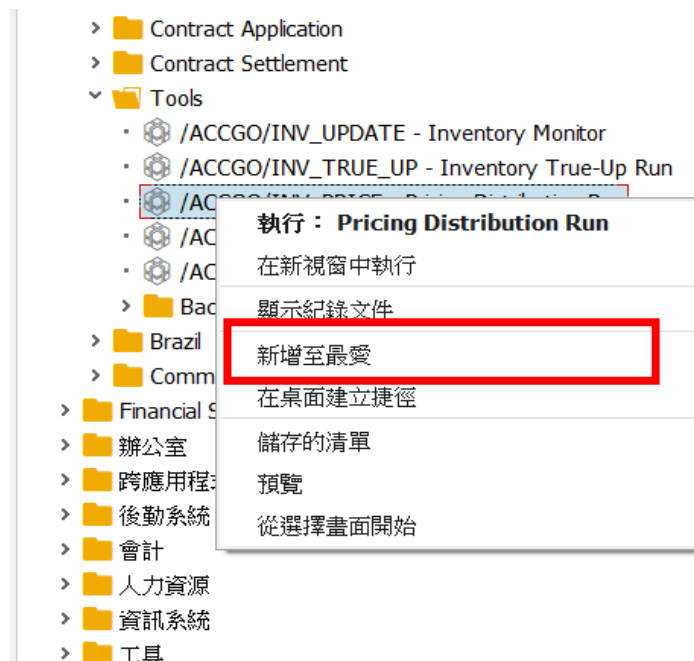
Contract Application
Contract Settlement
Tools
/ACCGO/INV_UPDATE - Inventory Monitor
/ACCGO/INV_TRUE_UP - Inventory True-Up Run
/ACCGO/INV_PRICE - Pricing Distribution R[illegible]
/AC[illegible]
/AC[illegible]
/AC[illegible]
Bac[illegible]
Brazil
Comm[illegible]
Financial S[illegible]
辦公室
跨應用程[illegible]
後勤系統
會計
人力資源
資訊系統
工具

執行： Pricing Distribution Run
在新視窗中執行
顯示紀錄文件
新增至最愛
在桌面建立捷徑
儲存的清單
預覽
從選擇畫面開始